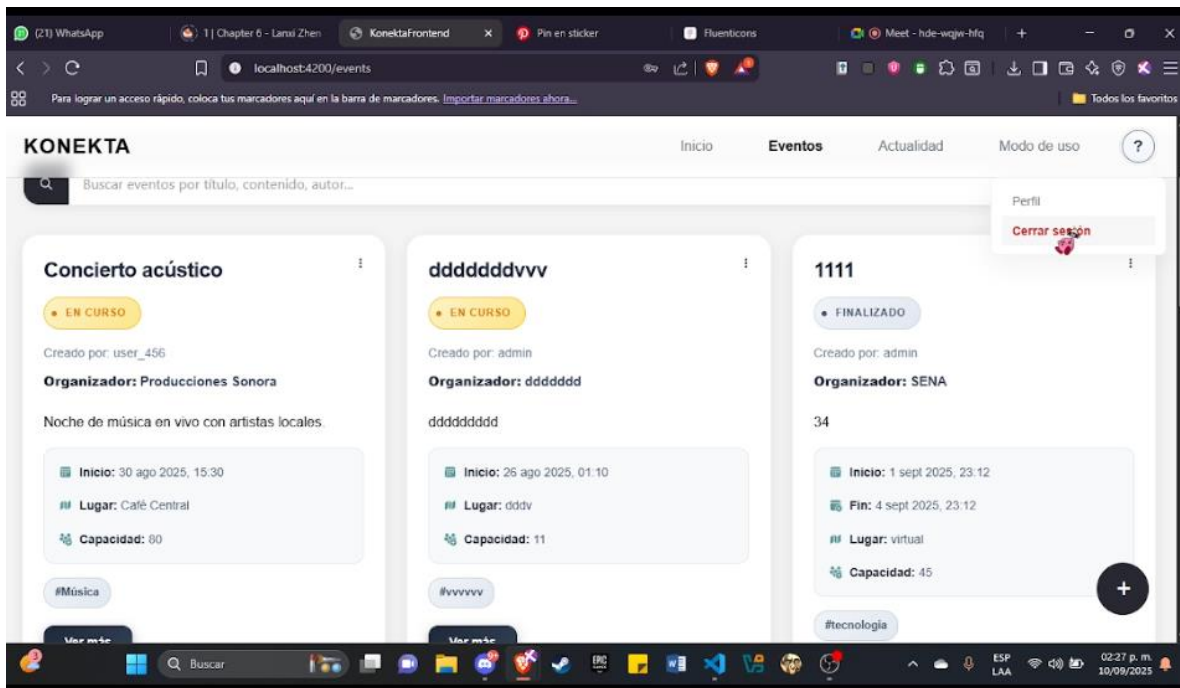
(21) WhatsApp
1 | Chapter 6 - Lanxi Zhen
KonektaFrontend
Pin en sticker
Fluenticons
Meet - hde-wqjw-hfq

localhost:4200/events

Para lograr un acceso rápido, coloca tus marcadores aquí en la barra de marcadores. Importar marcadores ahora...
Todos los favoritos

KONEKTA
Inicio
Eventos
Actualidad
Modo de uso
?

Buscar eventos por título, contenido, autor...

Perfil
Cerrar sesión

Concierto acústico
• EN CURSO
Creado por: user_456
**Organizador:** Producciones Sonora
Noche de música en vivo con artistas locales.
**Inicio:** 30 ago 2025, 15:30
**Lugar:** Café Central
**Capacidad:** 80
#Música
Ver más

ddddddddvvv
• EN CURSO
Creado por: admin
**Organizador:** ddddddd
ddddddddd
**Inicio:** 26 ago 2025, 01:10
**Lugar:** dddv
**Capacidad:** 11
#vvvvvv
Ver más

1111
• FINALIZADO
Creado por: admin
**Organizador:** SENA
34
**Inicio:** 1 sept 2025, 23:12
**Fin:** 4 sept 2025, 23:12
**Lugar:** virtual
**Capacidad:** 45
#tecnologia

+

Buscar
ESP LAA
02:27 p. m.
10/09/2025